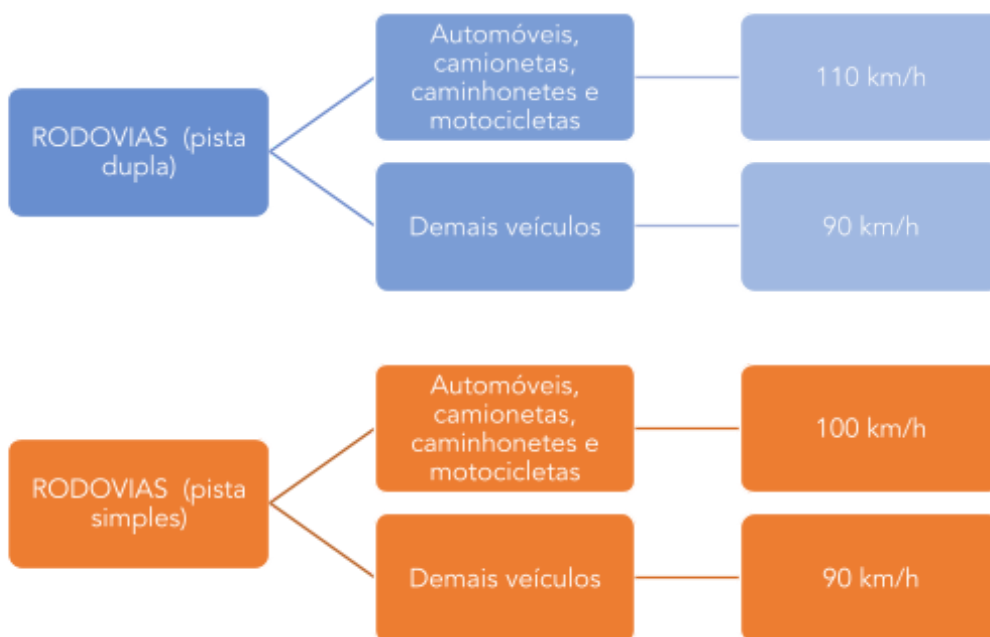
RODOVIAS (pista dupla)

Automóveis, camionetas, caminhonetes e motocicletas

110 km/h

Demais veículos

90 km/h

RODOVIAS (pista simples)

Automóveis, camionetas, caminhonetes e motocicletas

100 km/h

Demais veículos

90 km/h